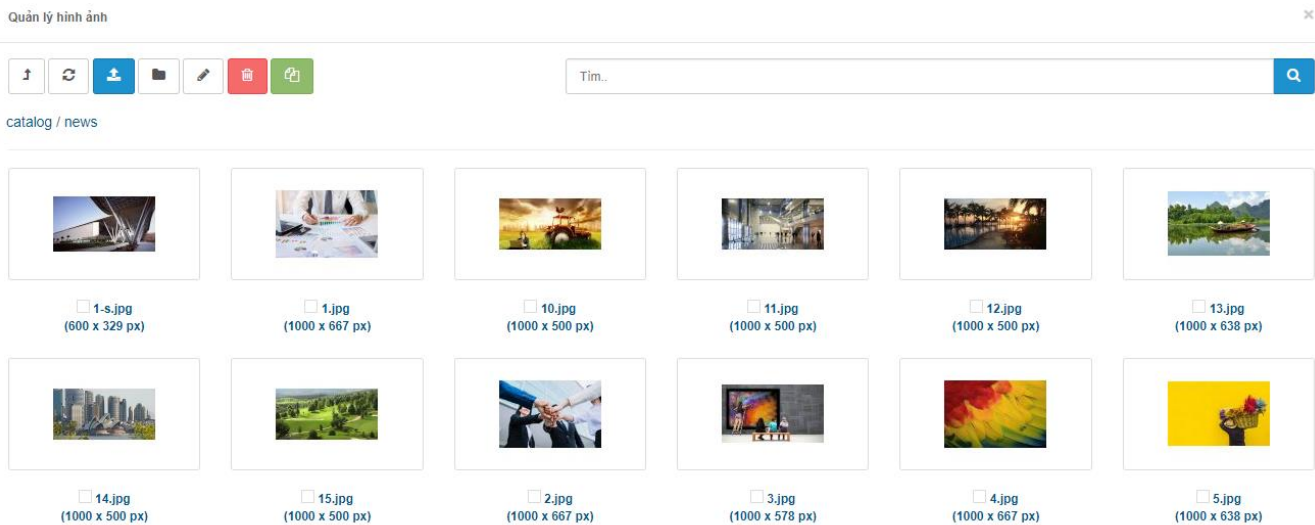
Quản lý hình ảnh

×

Tìm..

catalog / news

1-s.jpg
(600 x 329 px)

1.jpg
(1000 x 667 px)

10.jpg
(1000 x 500 px)

11.jpg
(1000 x 500 px)

12.jpg
(1000 x 500 px)

13.jpg
(1000 x 638 px)

14.jpg
(1000 x 500 px)

15.jpg
(1000 x 500 px)

2.jpg
(1000 x 667 px)

3.jpg
(1000 x 578 px)

4.jpg
(1000 x 667 px)

5.jpg
(1000 x 638 px)